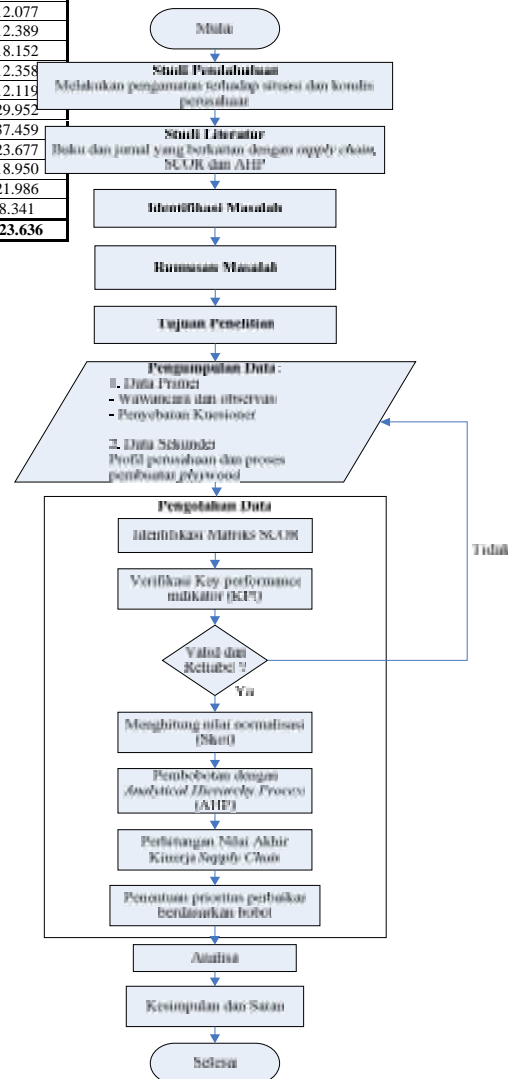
| |
|---|
| 2.077 |
| 2.389 |
| 8.152 |
| 2.358 |
| 2.119 |
| 29.952 |
| 37.459 |
| 23.677 |
| 8.950 |
| 21.986 |
| 8.341 |
| 23.636 |

Mulai

Studi Pendahuluan
Melakukan pengamatan terhadap situasi dan kondisi perusahaan

Studi Literatur
Buku dan jurnal yang berkaitan dengan *supply chain*, SCOR dan AHP

Identifikasi Masalah

Rumusan Masalah

Tujuan Penelitian

Pengumpulan Data :
1. Data Primer
- Wawancara dan observasi
- Penyebaran Kuesioner

2. Data Sekunder
Profil perusahaan dan proses pembuatan *plywood*

Pengolahan Data

Identifikasi Matriks SCOR

Verifikasi Key performance indikator (KPI)

Valid dan Reliabel ?

Tidak

Ya

Menghitung nilai normalisasi (Snorl)

Pembobotan dengan *Analytical Hierarchy Process* (AHP)

Perhitungan Nilai Akhir Kinerja *Supply Chain*

Penentuan prioritas perbaikan berdasarkan bobot

Analisa

Kesimpulan dan Saran

Selesai